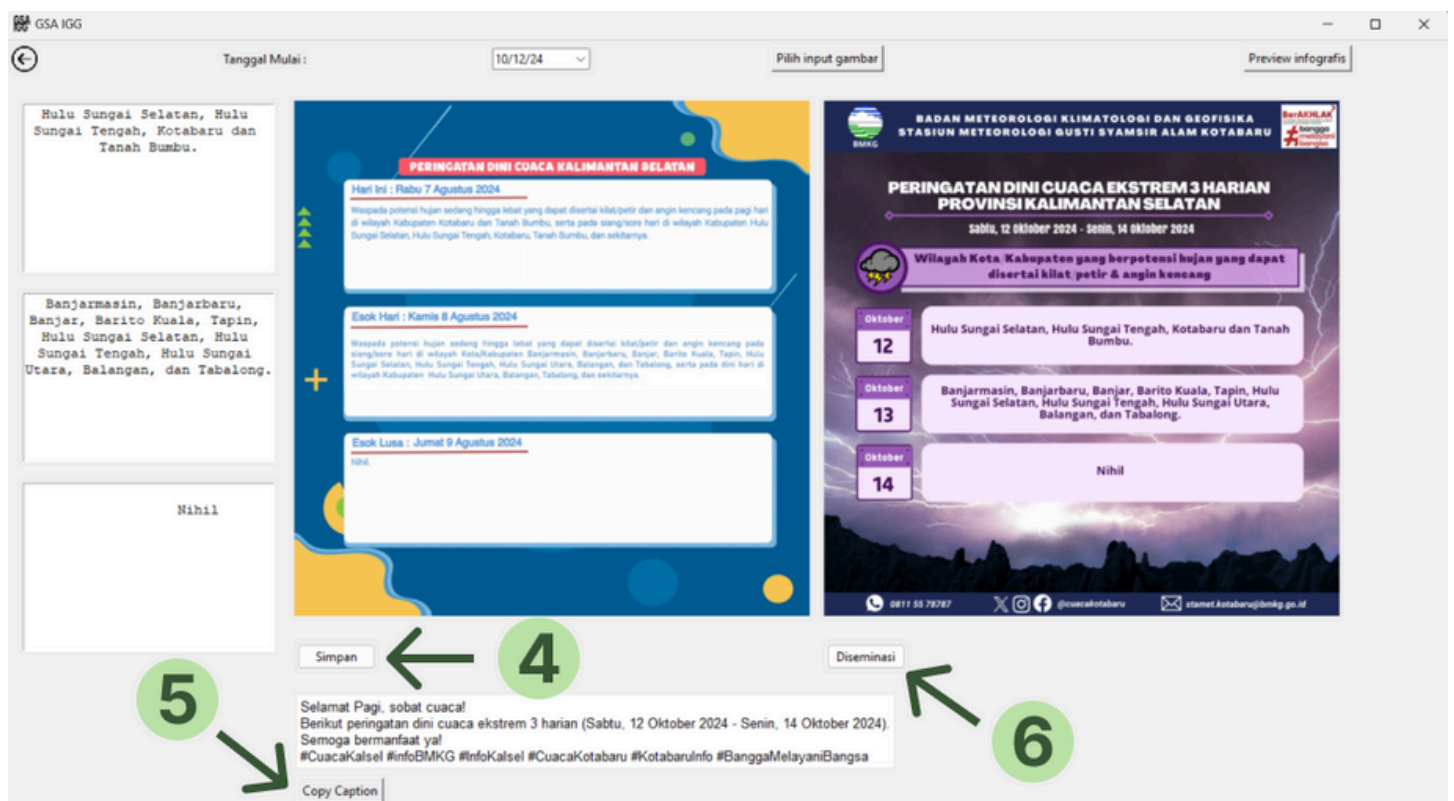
GSA IGG

Tanggal Mulai : 10/12/24 Pilih input gambar Preview infografis

Hulu Sungai Selatan, Hulu Sungai Tengah, Kotabaru dan Tanah Bumbu.

Banjarmasin, Banjarbaru, Banjar, Barito Kuala, Tapin, Hulu Sungai Selatan, Hulu Sungai Tengah, Hulu Sungai Utara, Balangan, dan Tabalong.

Nihil

PERINGATAN DINI CUACA KALIMANTAN SELATAN

Hari Ini : Rabu 7 Agustus 2024

Waspada potensi hujan sedang hingga lebat yang dapat disertai kilat/petir dan angin kencang pada pagi hari di wilayah Kabupaten Kotabaru dan Tanah Bumbu, serta pada siang/sore hari di wilayah Kabupaten Hulu Sungai Selatan, Hulu Sungai Tengah, Kotabaru, Tanah Bumbu, dan sekitarnya.

Esok Hari : Kamis 8 Agustus 2024

Waspada potensi hujan sedang hingga lebat yang dapat disertai kilat/petir dan angin kencang pada siang/sore hari di wilayah Kota/Kabupaten Banjarmasin, Banjarbaru, Banjar, Barito Kuala, Tapin, Hulu Sungai Selatan, Hulu Sungai Tengah, Hulu Sungai Utara, Balangan, dan Tabalong, serta pada dini hari di wilayah Kabupaten Hulu Sungai Utara, Balangan, Tabalong, dan sekitarnya.

Esok Lusa : Jumat 9 Agustus 2024

Nihil.

BMKG

BADAN METEOROLOGI KLIMATOLOGI DAN GEOFISIKA
STASIUN METEOROLOGI GUSTI SYAMSIR ALAM KOTABARU

BerAKHLAK bangga melayani bangsa

PERINGATAN DINI CUACA EKSTREM 3 HARIAN
PROVINSI KALIMANTAN SELATAN

Sabtu, 12 Oktober 2024 - Senin, 14 Oktober 2024

Wilayah Kota/Kabupaten yang berpotensi hujan yang dapat disertai kilat/petir & angin kencang

Oktober 12
Hulu Sungai Selatan, Hulu Sungai Tengah, Kotabaru dan Tanah Bumbu.

Oktober 13
Banjarmasin, Banjarbaru, Banjar, Barito Kuala, Tapin, Hulu Sungai Selatan, Hulu Sungai Tengah, Hulu Sungai Utara, Balangan, dan Tabalong.

Oktober 14
Nihil

0811 55 78787 @cuacakotabaru stamet.kotabaru@bmkg.go.id

Simpan 4

Diseminasi

5

Selamat Pagi, sobat cuaca!
Berikut peringatan dini cuaca ekstrem 3 harian (Sabtu, 12 Oktober 2024 - Senin, 14 Oktober 2024).
Semoga bermanfaat ya!
#CuacaKalsel #infoBMKG #InfoKalsel #CuacaKotabaru #KotabaruInfo #BanggaMelayaniBangsa

6

Copy Caption